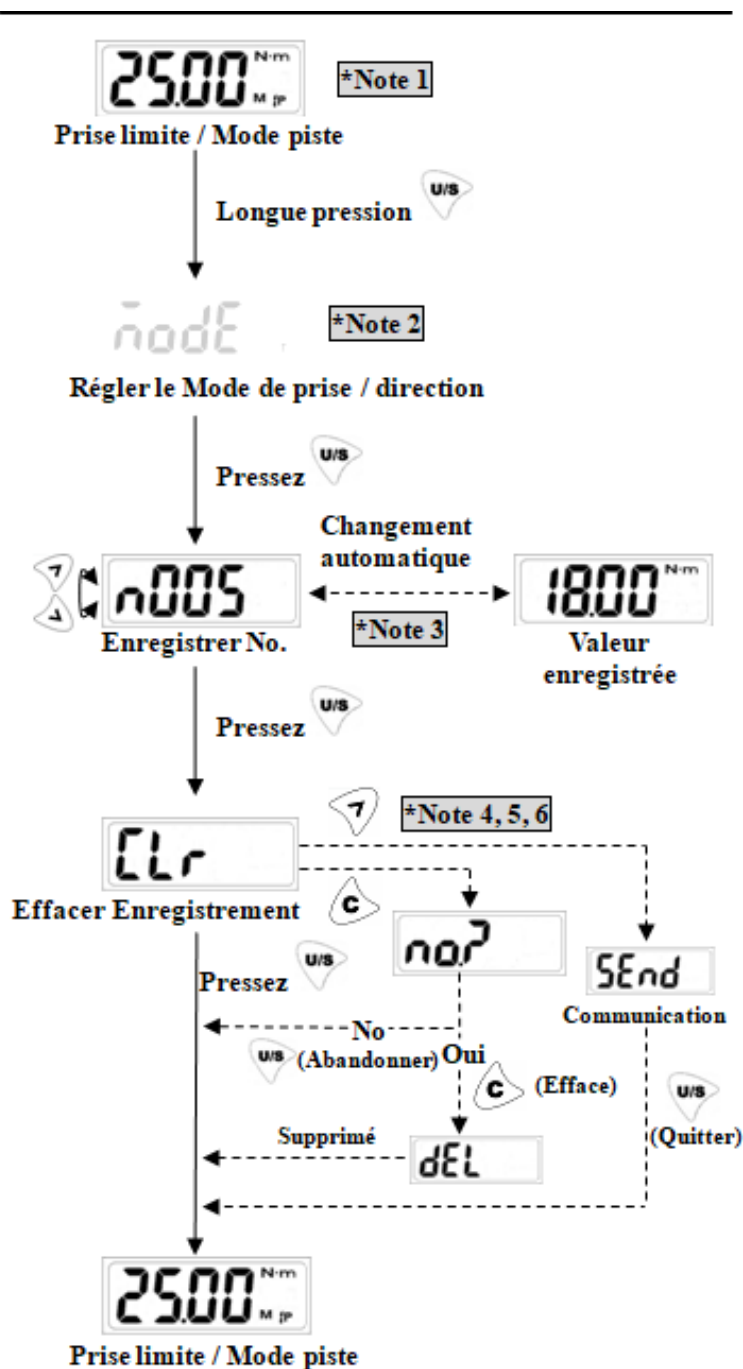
25.00 N·m M pp

*Note 1

Prise limite / Mode piste

Longue pression U/S

modE

*Note 2

Régler le Mode de prise / direction

Pressez U/S

n005

Changement automatique

18.00 N·m

*Note 3

Enregistrer No.

Valeur enregistrée

Pressez U/S

*Note 4, 5, 6

CLr

Effacer Enregistrement

C

no?

SEnd

Pressez U/S

Communication

No

U/S (Abandonner)

Oui

C (Efface)

U/S

Supprimé

dEL

(Quitter)

25.00 N·m M pp

Prise limite / Mode piste